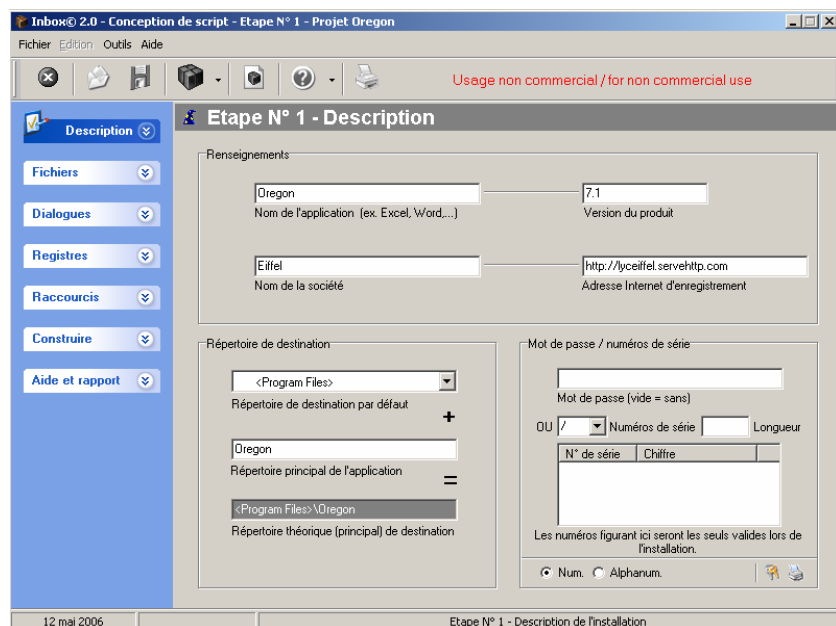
Inbox© 2.0 - Conception de script - Etape N° 1 - Projet Oregon

Fichier Edition Outils Aide

Usage non commercial / for non commercial use

Description

Fichiers

Dialogues

Registres

Raccourcis

Construire

Aide et rapport

Etape N° 1 - Description

Renseignements

Oregon
Nom de l'application (ex. Excel, Word,...)

7.1
Version du produit

Eiffel
Nom de la société

http://lyceiffel.servehttp.com
Adresse Internet d'enregistrement

Répertoire de destination

<Program Files>
Répertoire de destination par défaut

+

Oregon
Répertoire principal de l'application

=

<Program Files>\Oregon
Répertoire théorique (principal) de destination

Mot de passe / numéros de série

Mot de passe (vide = sans)

OU / Numéros de série Longueur

| N° de série | Chiffre |
|---|---|

Les numéros figurant ici seront les seuls valides lors de l'installation.

Num. Alphanum.

12 mai 2006

Etape N° 1 - Description de l'installation